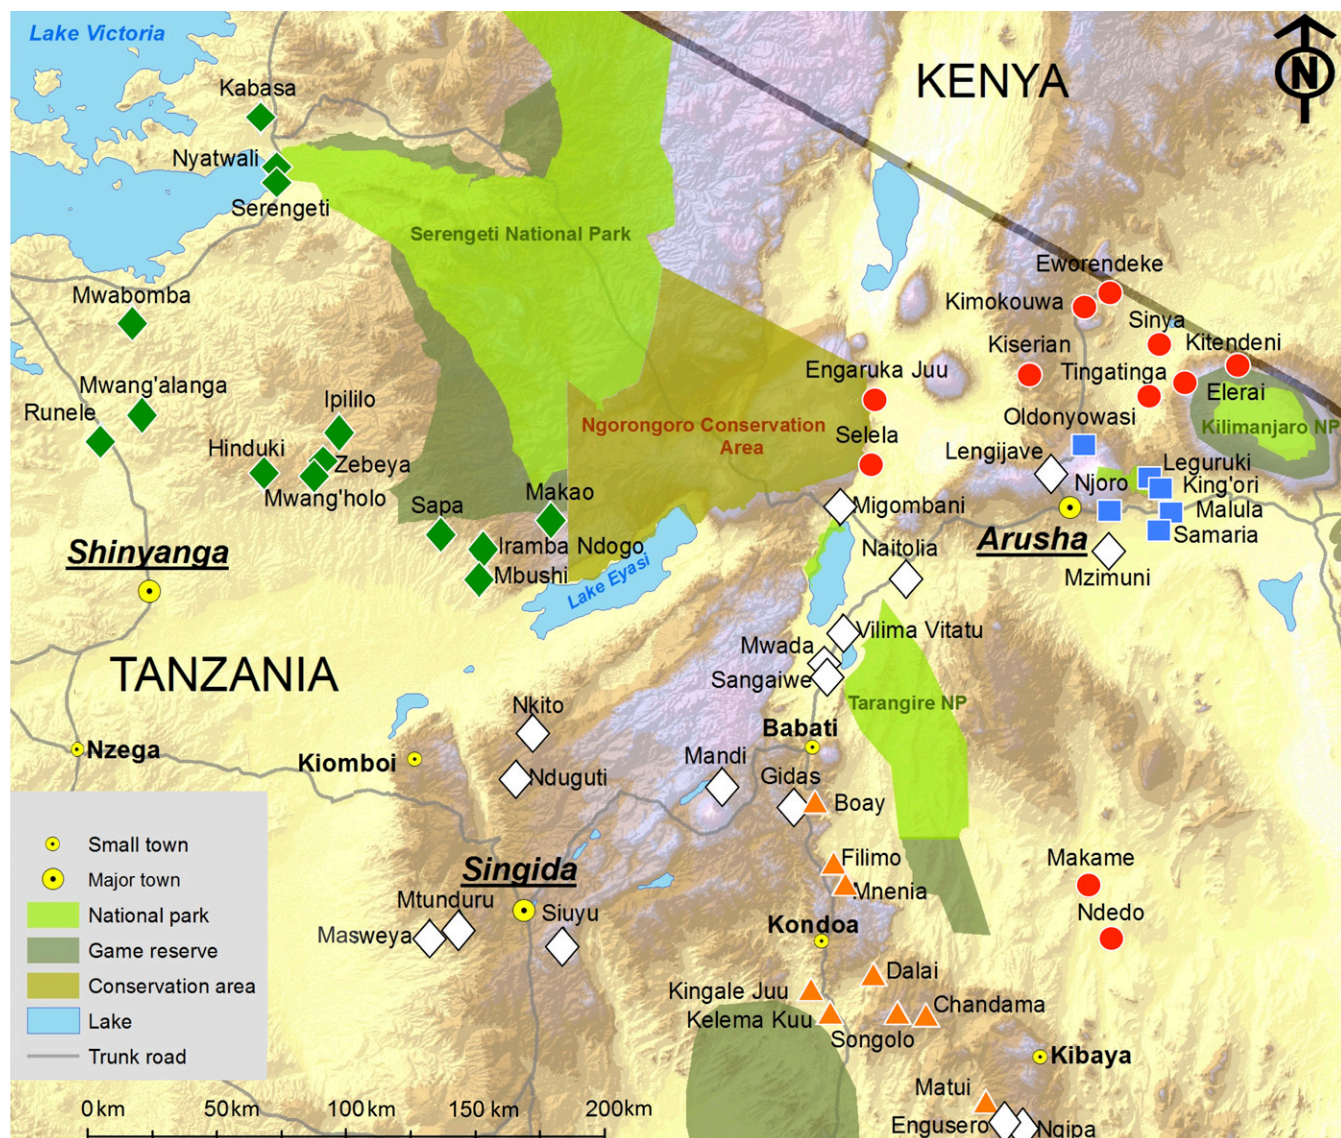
Lake Victoria

KENYA

N

Kabasa
Nyatwali
Serengeti
Serengeti National Park
Mwabomba
Mwang'alanga
Runele
Ipililo
Hinduki
Zebeya
Mwang'holo
Sapa
Makao
Iramba Ndogo
Mbushi
Lake Eyasi
Shinyanga
TANZANIA
Ngorongoro Conservation Area
Eworendeke
Kimokouwa
Sinya
Kiserian
Kitendeni
Engaruka Juu
Tingatinga
Elerai
Oldonyowasi
Kilimanjaro NP
Selela
Lengijave
Leguruki
Njoro
King'ori
Migombani
Malula
Arusha
Samaria
Naitolia
Mzimuni
Vilima Vitatu
Mwada
Sangaiwe
Tarangire NP
Nkito
Babati
Nzega
Kiomboi
Nduguti
Mandi
Gidas
Boay
Filimo
Mnenia
Makame
Singida
Ndedo
Mtunduru
Siuyu
Masweya
Kondoa
Dalai
Kingale Juu
Chandama
Kelema Kuu
Songolo
Kibaya
Matui
Engusero
Ngipa

Small town
Major town
National park
Game reserve
Conservation area
Lake
Trunk road

0 km
50 km
100 km
150 km
200 km